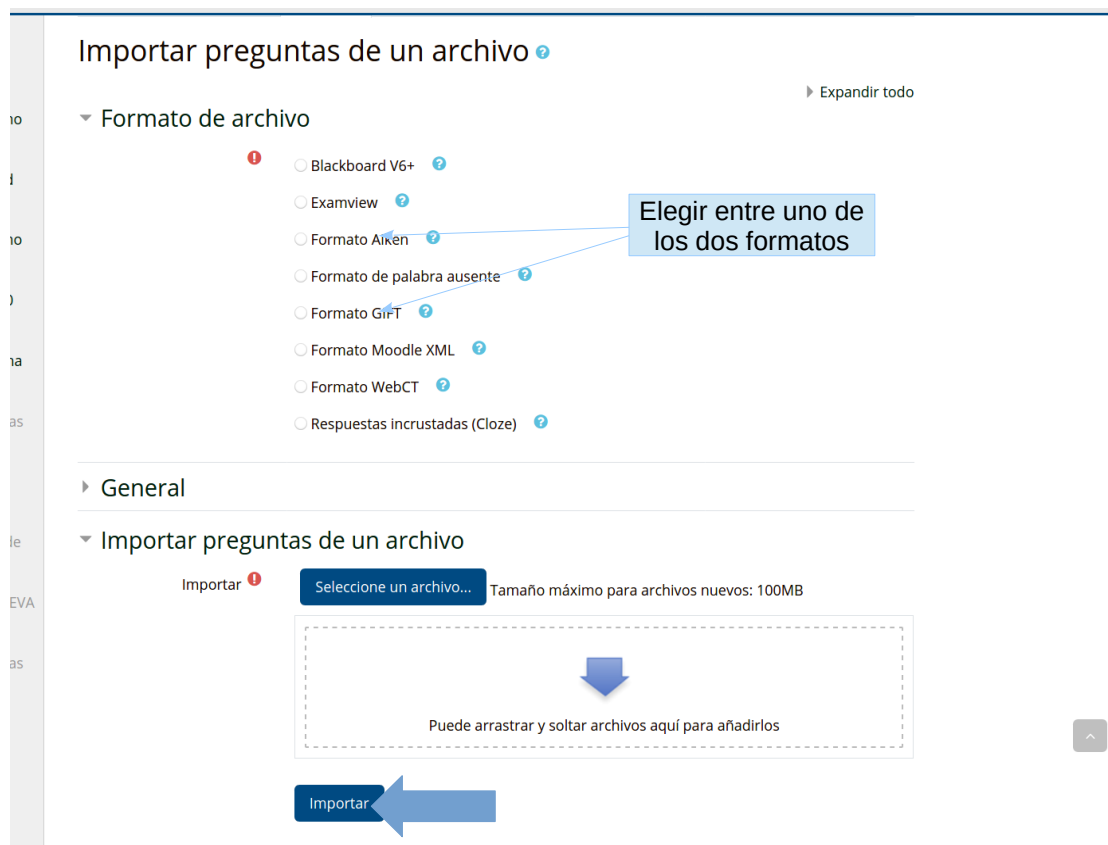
no

d

no

)

na

as

de

EVA

as

Importar preguntas de un archivo

Expandir todo

Formato de archivo

Blackboard V6+

Examview

Formato Aiken

Formato de palabra ausente

Formato GIFT

Formato Moodle XML

Formato WebCT

Respuestas incrustadas (Cloze)

Elegir entre uno de los dos formatos

General

Importar preguntas de un archivo

Importar

Seleccione un archivo...

Tamaño máximo para archivos nuevos: 100MB

Puede arrastrar y soltar archivos aquí para añadirlos

Importar